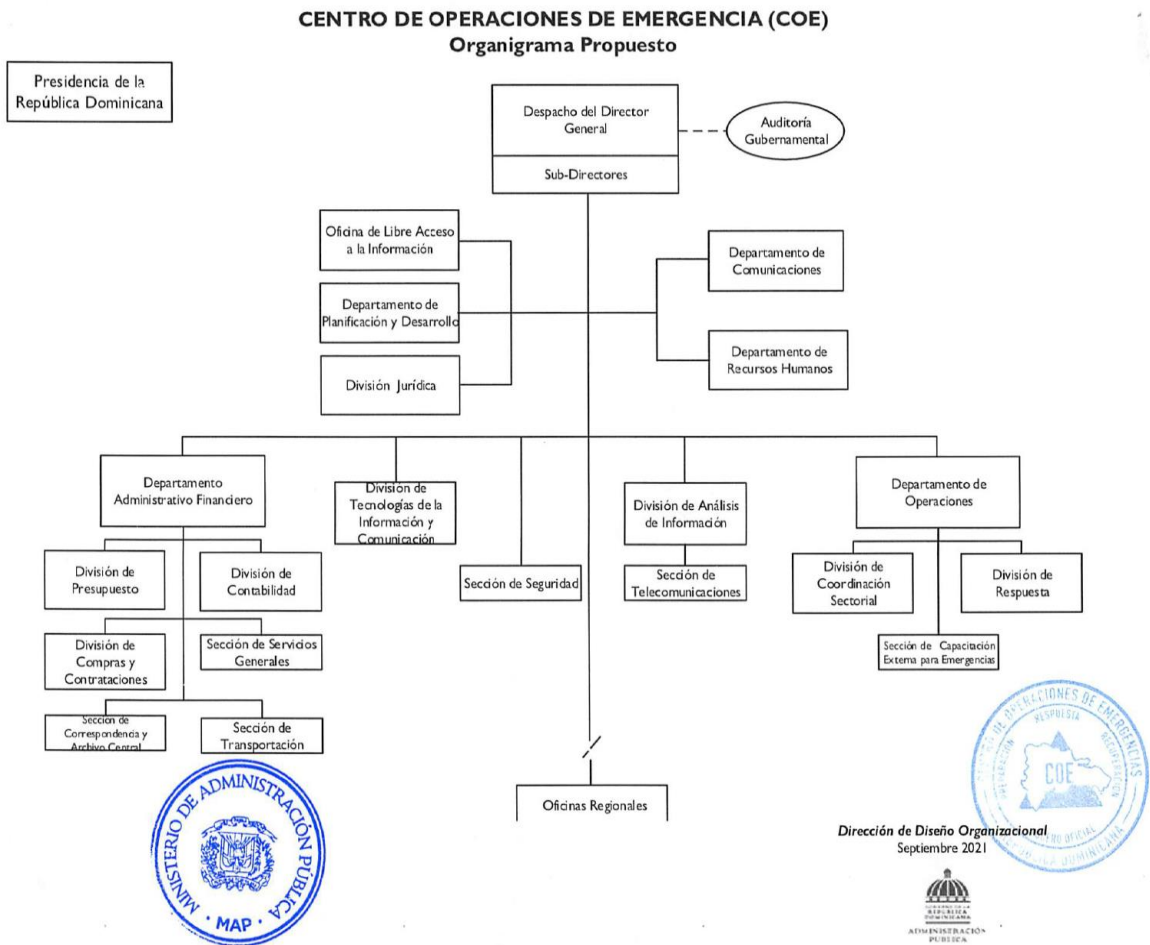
CENTRO DE OPERACIONES DE EMERGENCIA (COE)
Organigrama Propuesto

Presidencia de la República Dominicana

Despacho del Director General

Sub-Directores

Auditoría Gubernamental

Oficina de Libre Acceso a la Información

Departamento de Planificación y Desarrollo

División Jurídica

Departamento de Comunicaciones

Departamento de Recursos Humanos

Departamento Administrativo Financiero

División de Presupuesto

División de Contabilidad

División de Compras y Contrataciones

Sección de Servicios Generales

Sección de Correspondencia y Archivo Central

Sección de Transportación

División de Tecnologías de la Información y Comunicación

Sección de Seguridad

División de Análisis de Información

Sección de Telecomunicaciones

Departamento de Operaciones

División de Coordinación Sectorial

División de Respuesta

Sección de Capacitación Externa para Emergencias

Oficinas Regionales

MINISTERIO DE ADMINISTRACIÓN PÚBLICA · MAP ·

CENTRO DE OPERACIONES DE EMERGENCIAS
RESPUESTA
COE
SELLO OFICIAL
REPÚBLICA DOMINICANA

Dirección de Diseño Organizacional
Septiembre 2021

ADMINISTRACIÓN PÚBLICA